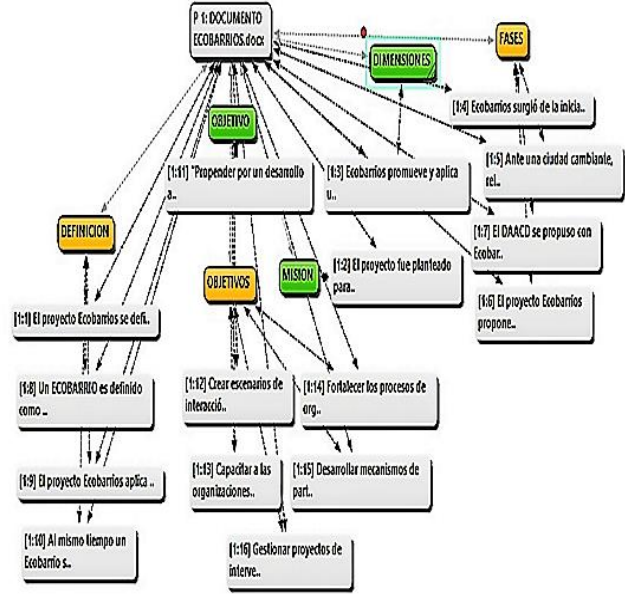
P 1: DOCUMENTO ECOBARRIOS.docx

FASES

DIMENSIONES

[1:4] Ecobarrios surgió de la inicia..

OBJETIVO

[1:11] "Propender por un desarrollo a..

[1:3] Ecobarrios promueve y aplica u..

[1:5] Ante una ciudad cambiante, rel..

DEFINICION

[1:7] El DAACD se propuso con Ecobar..

[1:2] El proyecto fue planteado para..

MISION

OBJETIVOS

[1:6] El proyecto Ecobarrios propone..

[1:1] El proyecto Ecobarrios se defi..

[1:8] Un ECOBARRIO es definido como ..

[1:12] Crear escenarios de interacció..

[1:14] Fortalecer los procesos de org..

[1:9] El proyecto Ecobarrios aplica ..

[1:13] Capacitar a las organizaciones..

[1:15] Desarrollar mecanismos de part..

[1:10] Al mismo tiempo un Ecobarrio s..

[1:16] Gestionar proyectos de interve..